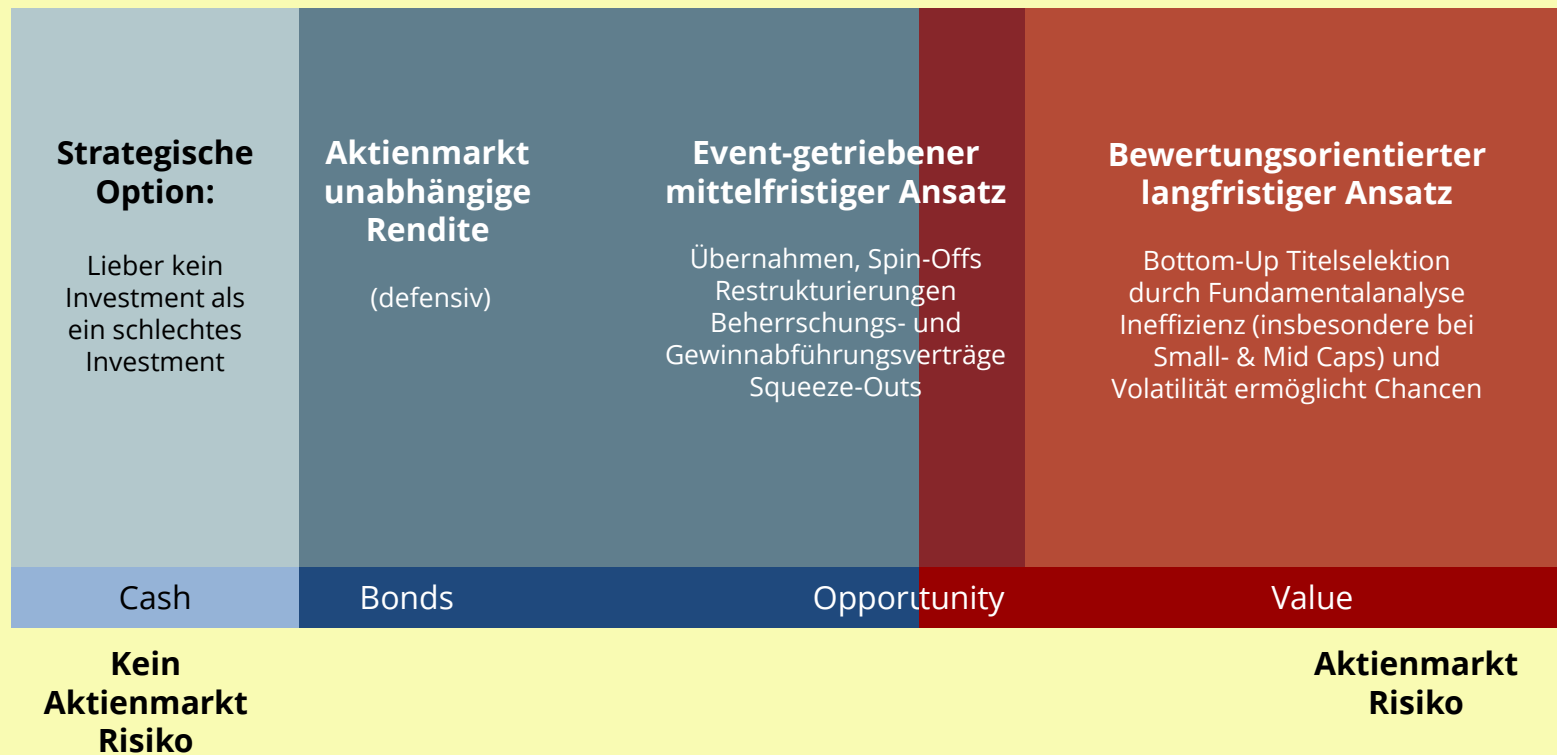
**Strategische Option:**

Lieber kein Investment als ein schlechtes Investment

**Aktienmarkt unabhängige Rendite**

(defensiv)

**Event-getriebener mittelfristiger Ansatz**

Übernahmen, Spin-Offs
Restrukturierungen
Beherrschungs- und Gewinnabführungsverträge
Squeeze-Outs

**Bewertungsorientierter langfristiger Ansatz**

Bottom-Up Titelselektion durch Fundamentalanalyse
Ineffizienz (insbesondere bei Small- & Mid Caps) und Volatilität ermöglicht Chancen

Cash

Bonds

Opportunity

Value

**Kein Aktienmarkt Risiko**

**Aktienmarkt Risiko**